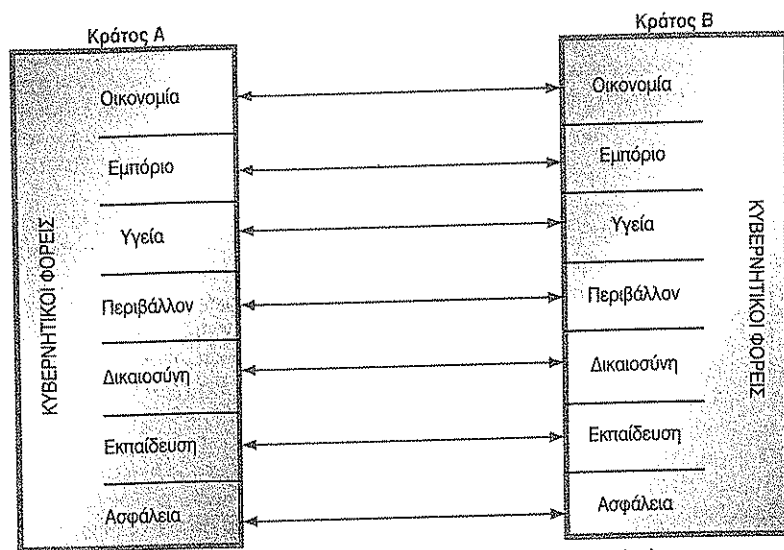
Κράτος Α

ΚΥΒΕΡΝΗΤΙΚΟΙ ΦΟΡΕΙΣ

Οικονομία

Εμπόριο

Υγεία

Περιβάλλον

Δικαιοσύνη

Εκπαίδευση

Ασφάλεια

Κράτος Β

ΚΥΒΕΡΝΗΤΙΚΟΙ ΦΟΡΕΙΣ

Οικονομία

Εμπόριο

Υγεία

Περιβάλλον

Δικαιοσύνη

Εκπαίδευση

Ασφάλεια